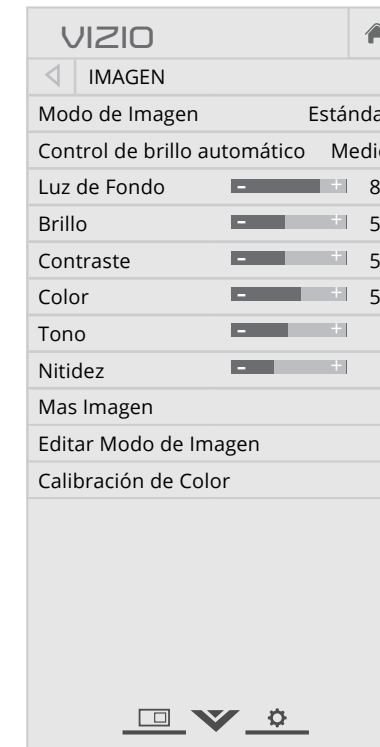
VIZIO

IMAGEN

Modo de Imagen Estánda

Control de brillo automático Medi

Luz de Fondo - + 8

Brillo - + 5

Contraste - + 5

Color - + 5

Tono - +

Nitidez - +

Mas Imagen

Editar Modo de Imagen

Calibración de Color